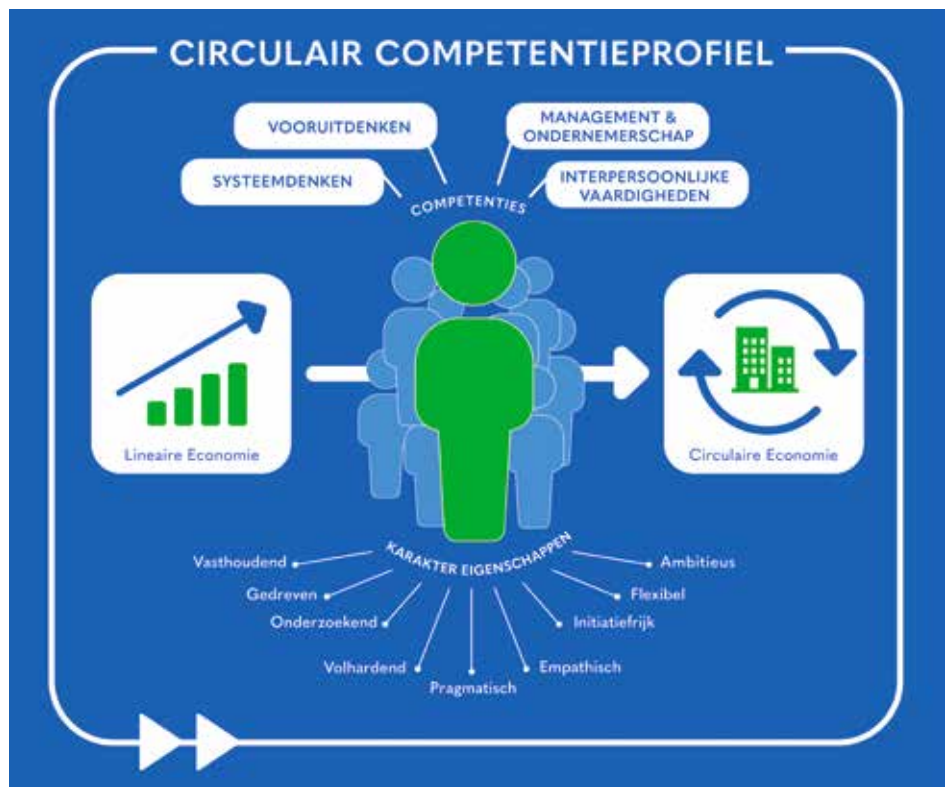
CIRCULAIR COMPETENTIEPROFIEL

VOORUITDENKEN

MANAGEMENT & ONDERNEMERSCHAP

SYSTEEMDENKEN

INTERPERSOONLIJKE VAARDIGHEDEN

COMPETENTIES

Lineaire Economie

Circulaire Economie

KARAKTER EIGENSCHAPPEN

Vasthoudend

Gedreven

Onderzoekend

Volhardend

Pragmatisch

Empathisch

Initiatiefrijk

Flexibel

Ambitieus